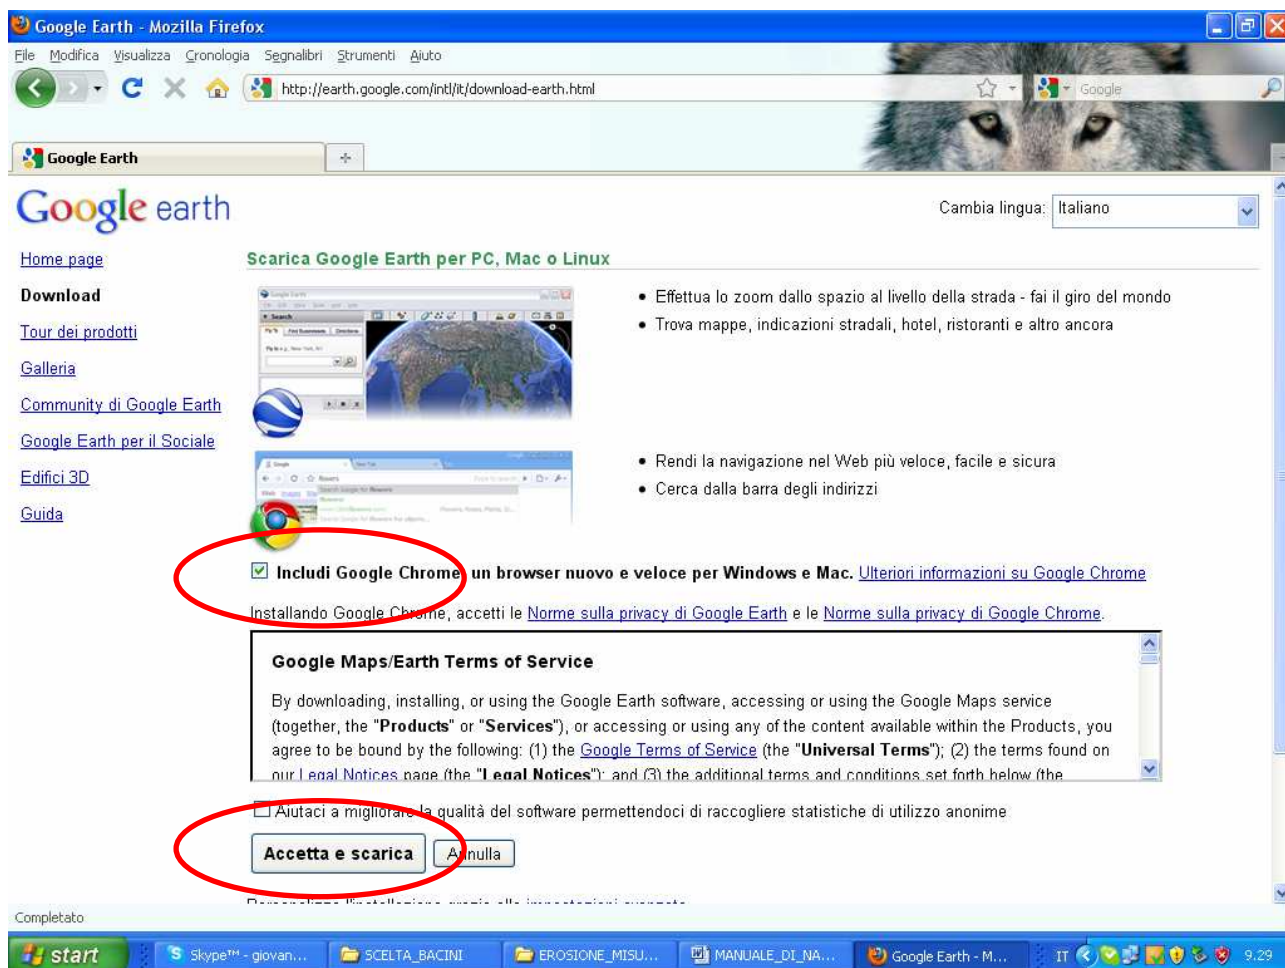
Google Earth - Mozilla Firefox

File Modifica Visualizza Cronologia Segnalibri Strumenti Aiuto

http://earth.google.com/intl/it/download-earth.html

Google

Google Earth

Google earth

Cambia lingua: Italiano

Home page

Download

Tour dei prodotti

Galleria

Community di Google Earth

Google Earth per il Sociale

Edifici 3D

Guida

Scarica Google Earth per PC, Mac o Linux

• Effettua lo zoom dallo spazio al livello della strada - fai il giro del mondo
• Trova mappe, indicazioni stradali, hotel, ristoranti e altro ancora

• Rendi la navigazione nel Web più veloce, facile e sicura
• Cerca dalla barra degli indirizzi

Includi Google Chrome, un browser nuovo e veloce per Windows e Mac. Ulteriori informazioni su Google Chrome

Installando Google Chrome, accetti le Norme sulla privacy di Google Earth e le Norme sulla privacy di Google Chrome.

Google Maps/Earth Terms of Service

By downloading, installing, or using the Google Earth software, accessing or using the Google Maps service (together, the "Products" or "Services"), or accessing or using any of the content available within the Products, you agree to be bound by the following: (1) the Google Terms of Service (the "Universal Terms"); (2) the terms found on our Legal Notices page (the "Legal Notices"); and (3) the additional terms and conditions set forth below (the

Aiutaci a migliorare la qualità del software permettendoci di raccogliere statistiche di utilizzo anonime

Accetta e scarica

Annulla

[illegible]

Completato

start

Skype™ - giovan...

SCELTA_BACINI

EROSIONE_MISU...

MANUALE_DI_NA...

Google Earth - M...

IT

9.29